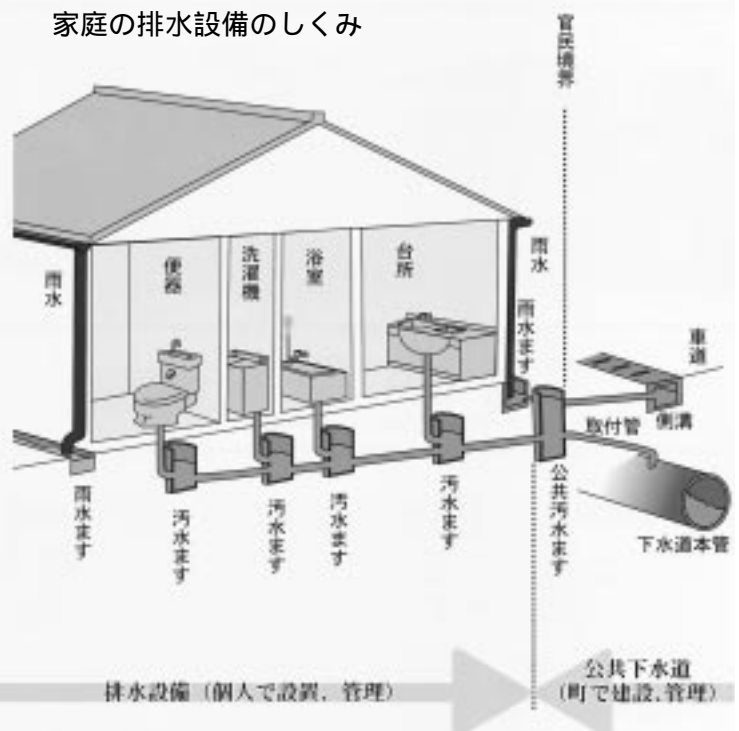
家庭の排水設備のしくみ

官民境界

雨水

便器

洗濯機

浴室

台所

雨水

雨水ます

車道

側溝

取付管

雨水ます

汚水ます

汚水ます

汚水ます

汚水ます

公共汚水ます

下水道本管

排水設備（個人で設置、管理）

公共下水道
（町で建設、管理）